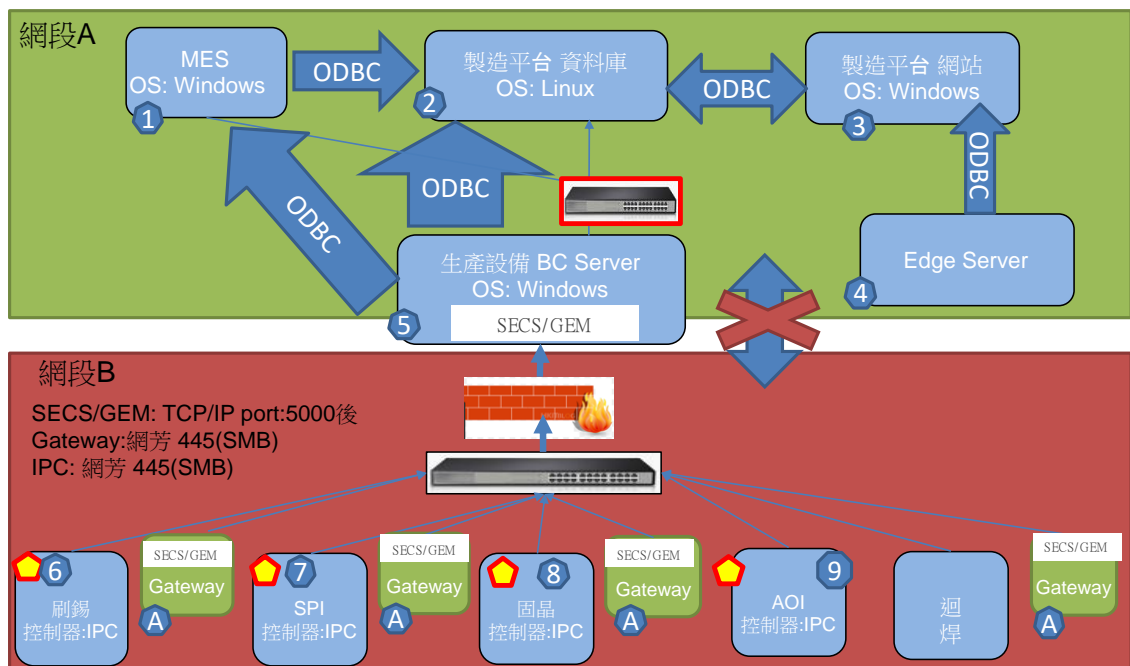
網段A

MES
OS: Windows
1

ODBC

製造平台 資料庫
OS: Linux
2

ODBC

製造平台 網站
OS: Windows
3

ODBC

ODBC

ODBC

生產設備 BC Server
OS: Windows
5
SECS/GEM

Edge Server
4

網段B

SECS/GEM: TCP/IP port:5000後
Gateway:網芳 445(SMB)
IPC: 網芳 445(SMB)

6
刷錫
控制器:IPC
SECS/GEM
Gateway
A

7
SPI
控制器:IPC
SECS/GEM
Gateway
A

8
固晶
控制器:IPC
SECS/GEM
Gateway
A

9
AOI
控制器:IPC

迴
焊
SECS/GEM
Gateway
A